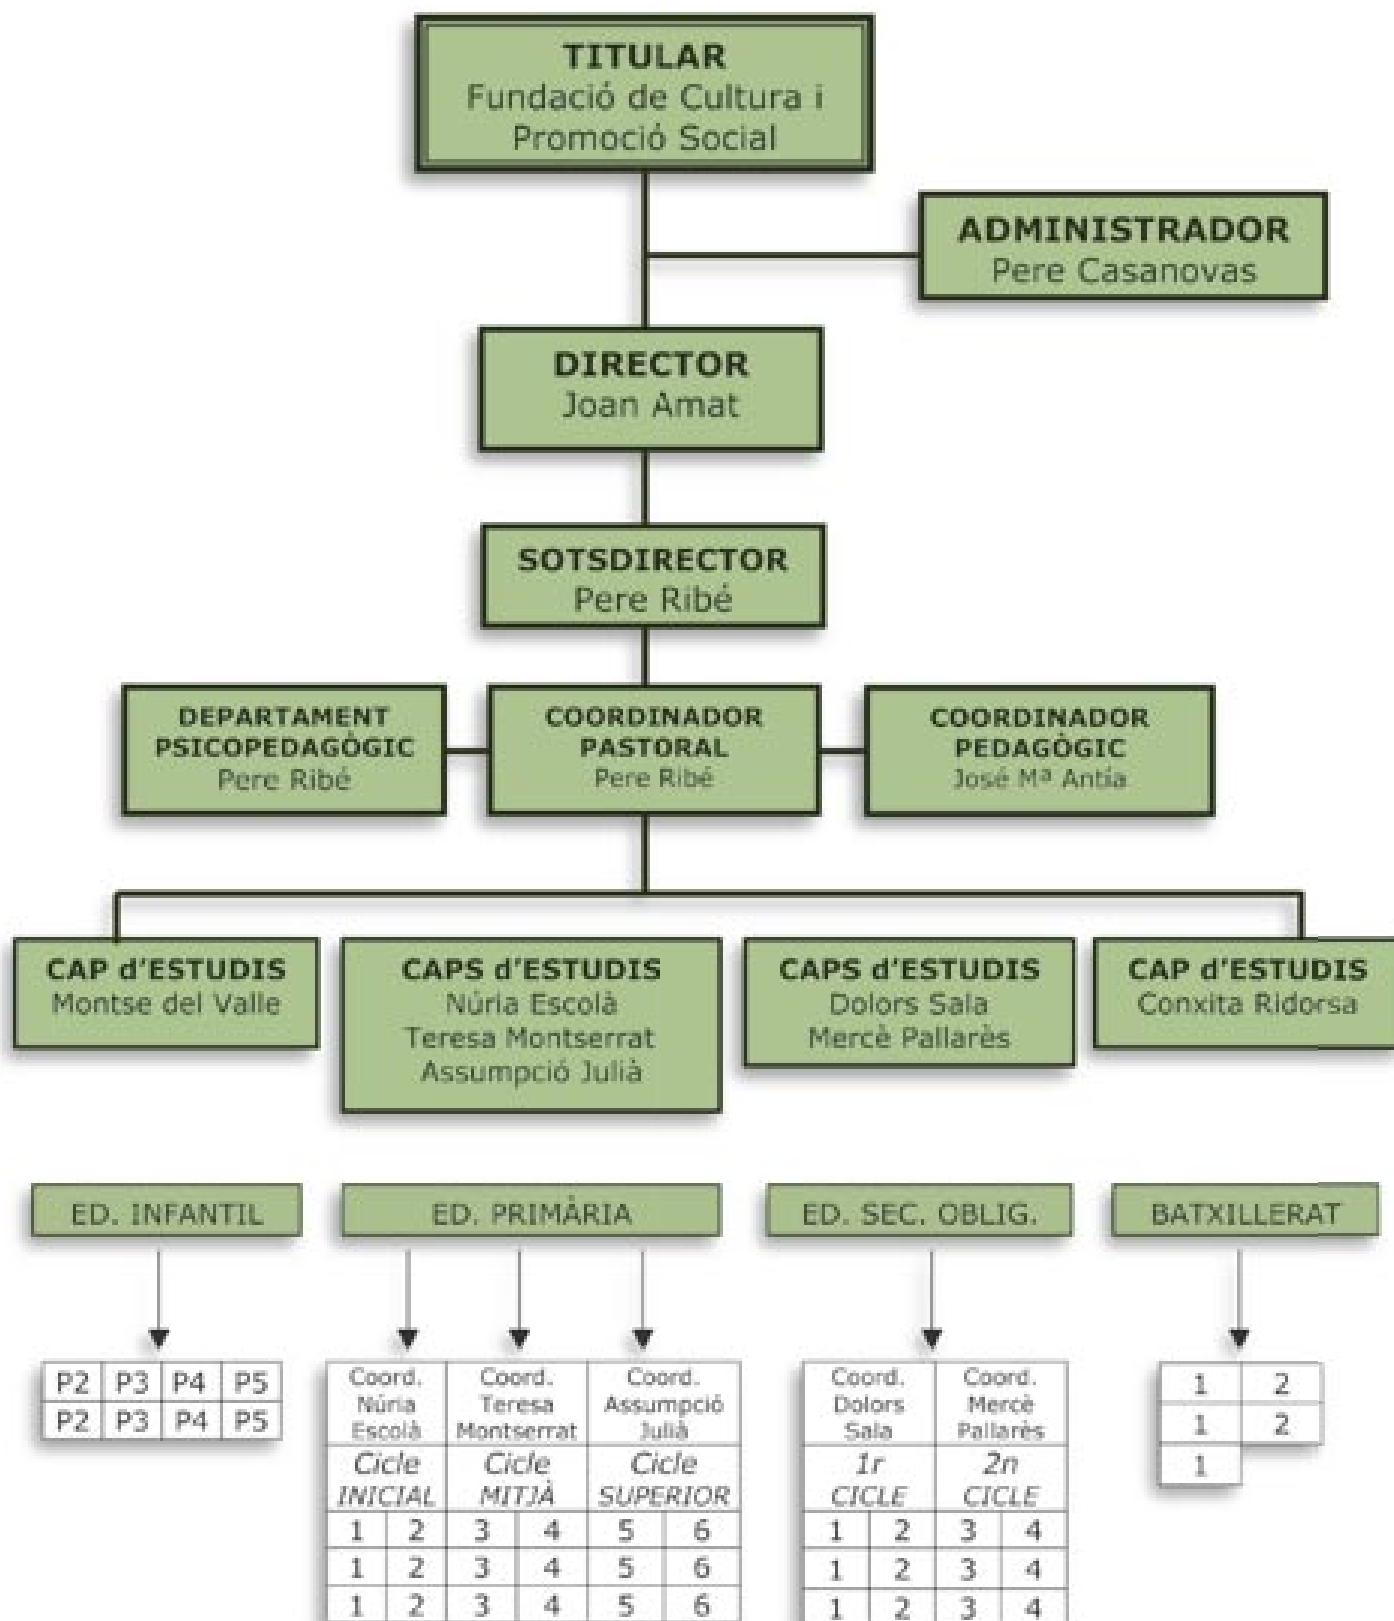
TITULAR
Fundació de Cultura i Promoció Social

ADMINISTRADOR
Pere Casanovas

DIRECTOR
Joan Amat

SOTSDIRECTOR
Pere Ribé

DEPARTAMENT PSICOPEDAGÒGIC
Pere Ribé

COORDINADOR PASTORAL
Pere Ribé

COORDINADOR PEDAGÒGIC
José Mª Antia

CAP d'ESTUDIS
Montse del Valle

CAPS d'ESTUDIS
Núria Escolà
Teresa Montserrat
Assumpció Julià

CAPS d'ESTUDIS
Dolors Sala
Mercè Pallarès

CAP d'ESTUDIS
Conxita Ridorsa

ED. INFANTIL

ED. PRIMÀRIA

ED. SEC. OBLIG.

BATXILLERAT

| P2 | P3 | P4 | P5 |
|---|---|---|---|
| P2 | P3 | P4 | P5 |

| Coord. Núria Escolà | | Coord. Teresa Montserrat | | Coord. Assumpció Julià | |
|---|---|---|---|---|---|
| Cicle INICIAL | | Cicle MITJÀ | | Cicle SUPERIOR | |
| 1 | 2 | 3 | 4 | 5 | 6 |
| 1 | 2 | 3 | 4 | 5 | 6 |
| 1 | 2 | 3 | 4 | 5 | 6 |

| Coord. Dolors Sala | | Coord. Mercè Pallarès | |
|---|---|---|---|
| 1r CICLE | | 2n CICLE | |
| 1 | 2 | 3 | 4 |
| 1 | 2 | 3 | 4 |
| 1 | 2 | 3 | 4 |

| 1 | 2 |
|---|---|
| 1 | 2 |
| 1 | |